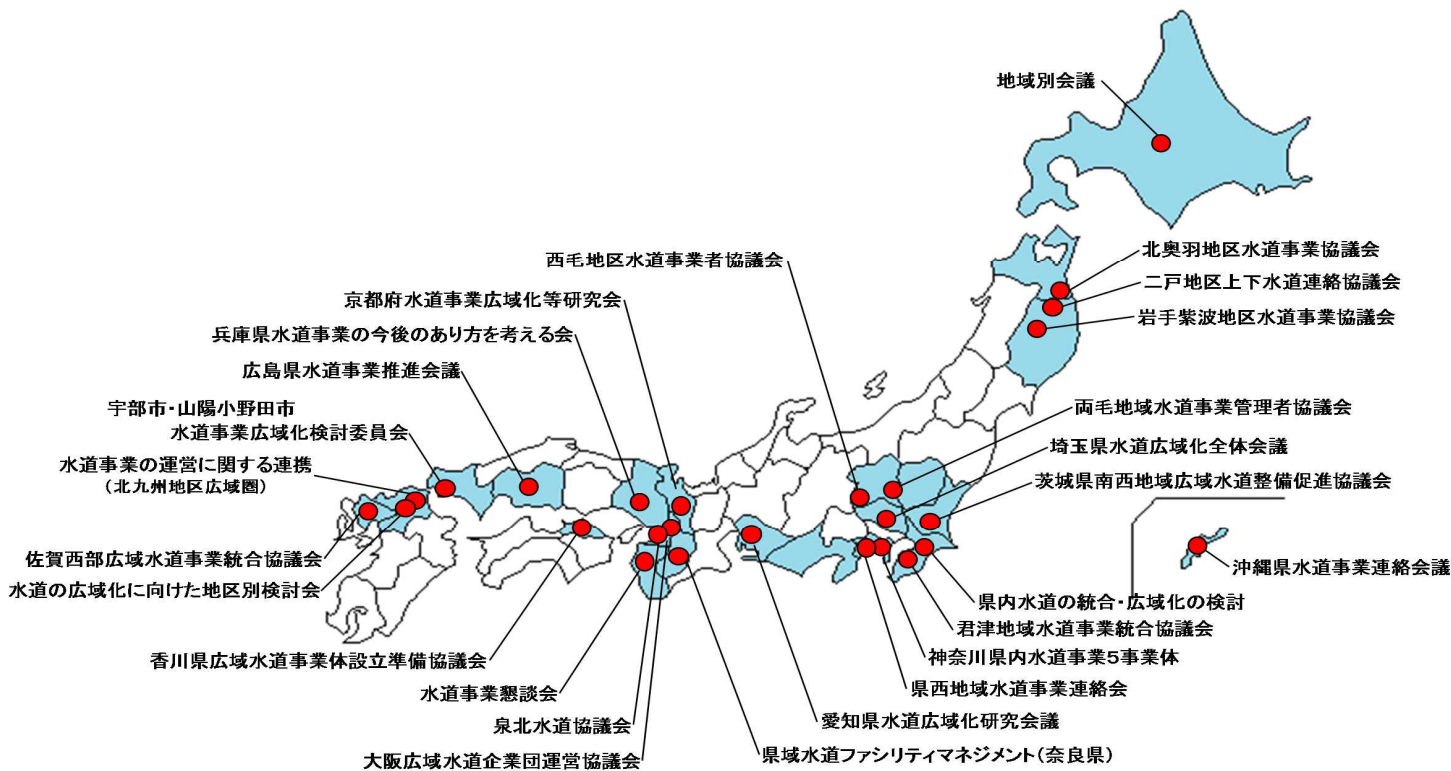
地域別会議

北奥羽地区水道事業協議会

二戸地区上下水道連絡協議会

岩手紫波地区水道事業協議会

西毛地区水道事業者協議会

京都府水道事業広域化等研究会

兵庫県水道事業の今後のあり方を考える会

広島県水道事業推進会議

宇部市・山陽小野田市
水道事業広域化検討委員会

水道事業の運営に関する連携
（北九州地区広域圏）

両毛地域水道事業管理者協議会

埼玉県水道広域化全体会議

茨城県南西地域広域水道整備促進協議会

沖縄県水道事業連絡会議

佐賀西部広域水道事業統合協議会

水道の広域化に向けた地区別検討会

香川県広域水道事業体設立準備協議会

水道事業懇談会

泉北水道協議会

大阪広域水道企業団運営協議会

県域水道ファシリティマネジメント（奈良県）

愛知県水道広域化研究会議

県西地域水道事業連絡会

神奈川県内水道事業5事業体

君津地域水道事業統合協議会

県内水道の統合・広域化の検討